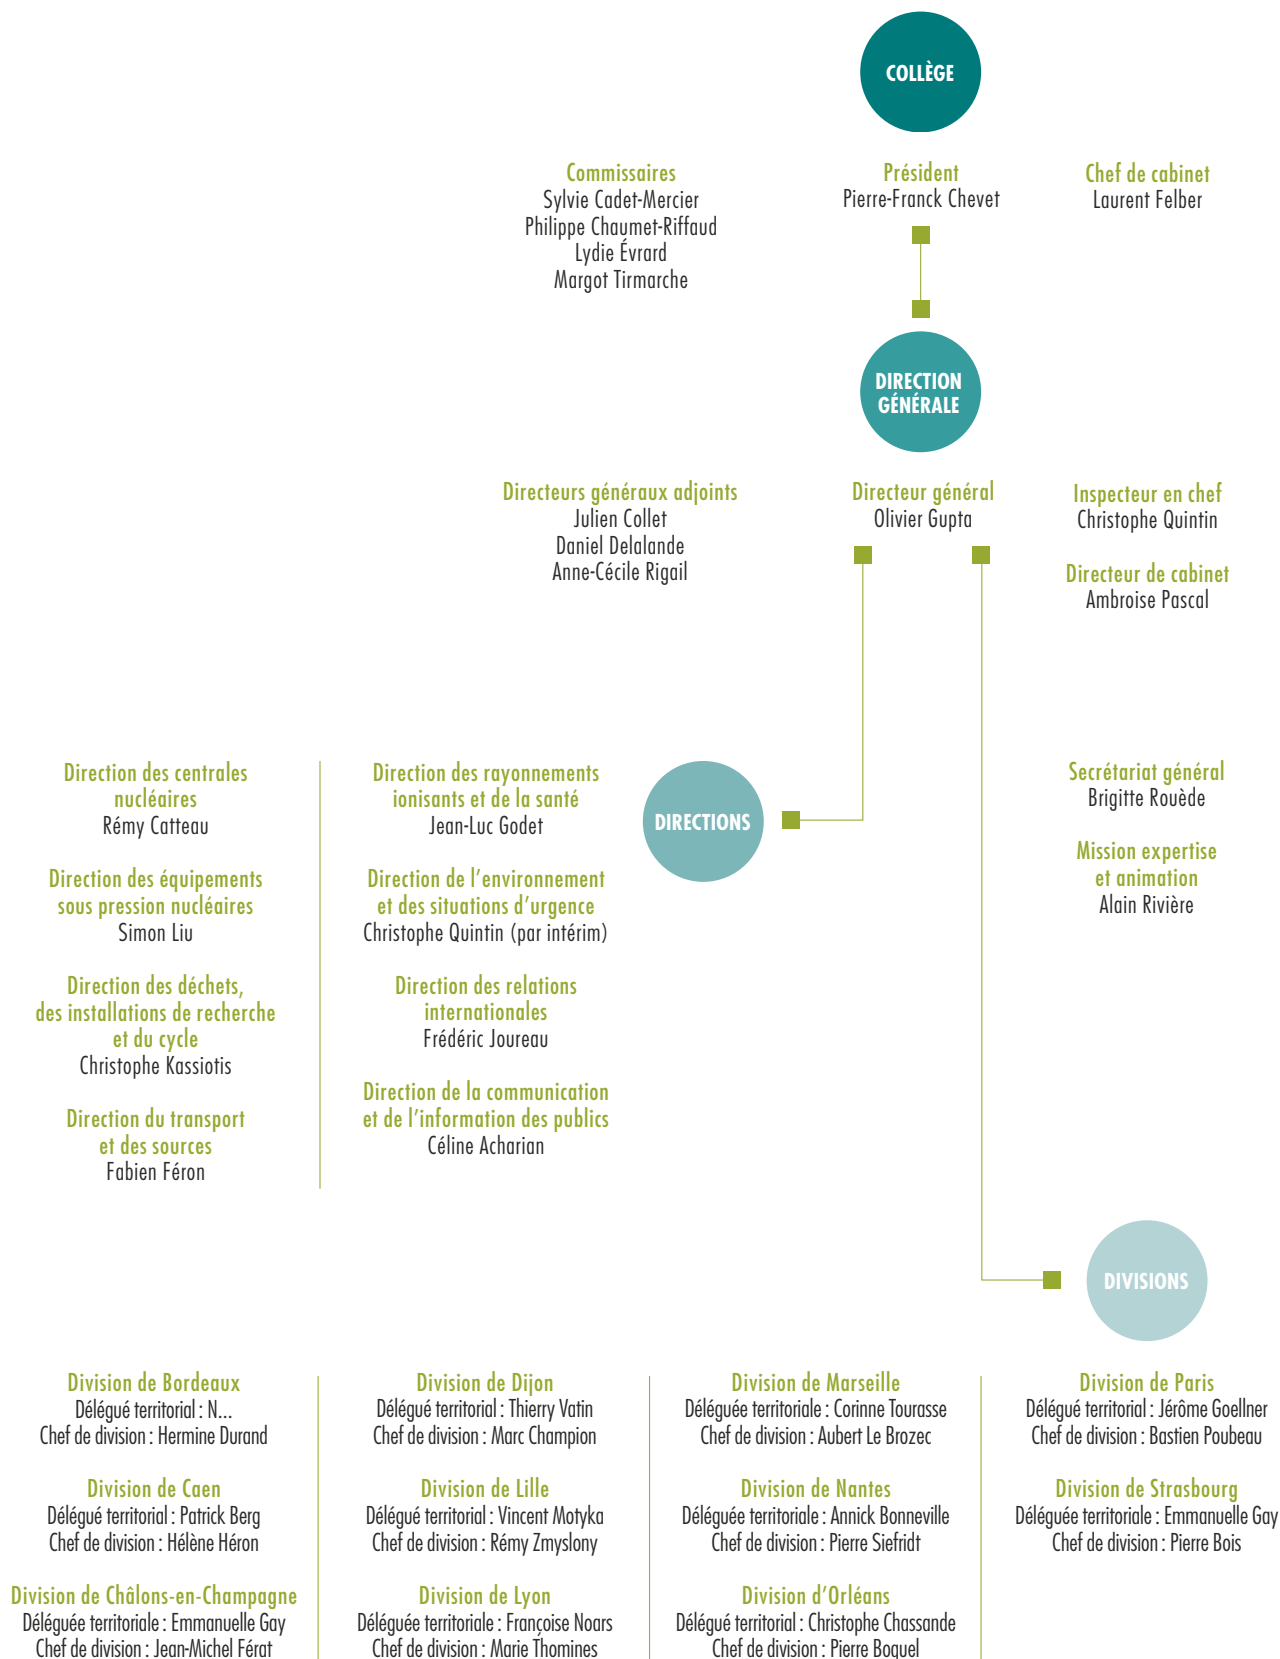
COLLÈGE

Commissaires
Sylvie Cadet-Mercier
Philippe Chaumet-Riffaud
Lydie Évrard
Margot Tirmarche

Président
Pierre-Franck Chevet

Chef de cabinet
Laurent Felber

DIRECTION GÉNÉRALE

Directeurs généraux adjoints
Julien Collet
Daniel Delalande
Anne-Cécile Rigail

Directeur général
Olivier Gupta

Inspecteur en chef
Christophe Quintin

Directeur de cabinet
Ambroise Pascal

Direction des centrales nucléaires
Rémy Catteau

Direction des équipements sous pression nucléaires
Simon Liu

Direction des déchets, des installations de recherche et du cycle
Christophe Kassiotis

Direction du transport et des sources
Fabien Féron

Direction des rayonnements ionisants et de la santé
Jean-Luc Godet

Direction de l'environnement et des situations d'urgence
Christophe Quintin (par intérim)

Direction des relations internationales
Frédéric Joureau

Direction de la communication et de l'information des publics
Céline Acharian

DIRECTIONS

Secrétariat général
Brigitte Rouède

Mission expertise et animation
Alain Rivière

DIVISIONS

Division de Bordeaux
Délégué territorial : N...
Chef de division : Hermine Durand

Division de Caen
Délégué territorial : Patrick Berg
Chef de division : Hélène Héron

Division de Châlons-en-Champagne
Déléguée territoriale : Emmanuelle Gay
Chef de division : Jean-Michel Férat

Division de Dijon
Délégué territorial : Thierry Vatin
Chef de division : Marc Champion

Division de Lille
Délégué territorial : Vincent Motyka
Chef de division : Rémy Zmyslony

Division de Lyon
Déléguée territoriale : Françoise Noars
Chef de division : Marie Thomines

Division de Marseille
Déléguée territoriale : Corinne Tourasse
Chef de division : Aubert Le Brozec

Division de Nantes
Déléguée territoriale : Annick Bonneville
Chef de division : Pierre Siefridt

Division d'Orléans
Délégué territorial : Christophe Chassande
Chef de division : Pierre Boquel

Division de Paris
Délégué territorial : Jérôme Goellner
Chef de division : Bastien Poubeau

Division de Strasbourg
Déléguée territoriale : Emmanuelle Gay
Chef de division : Pierre Bois